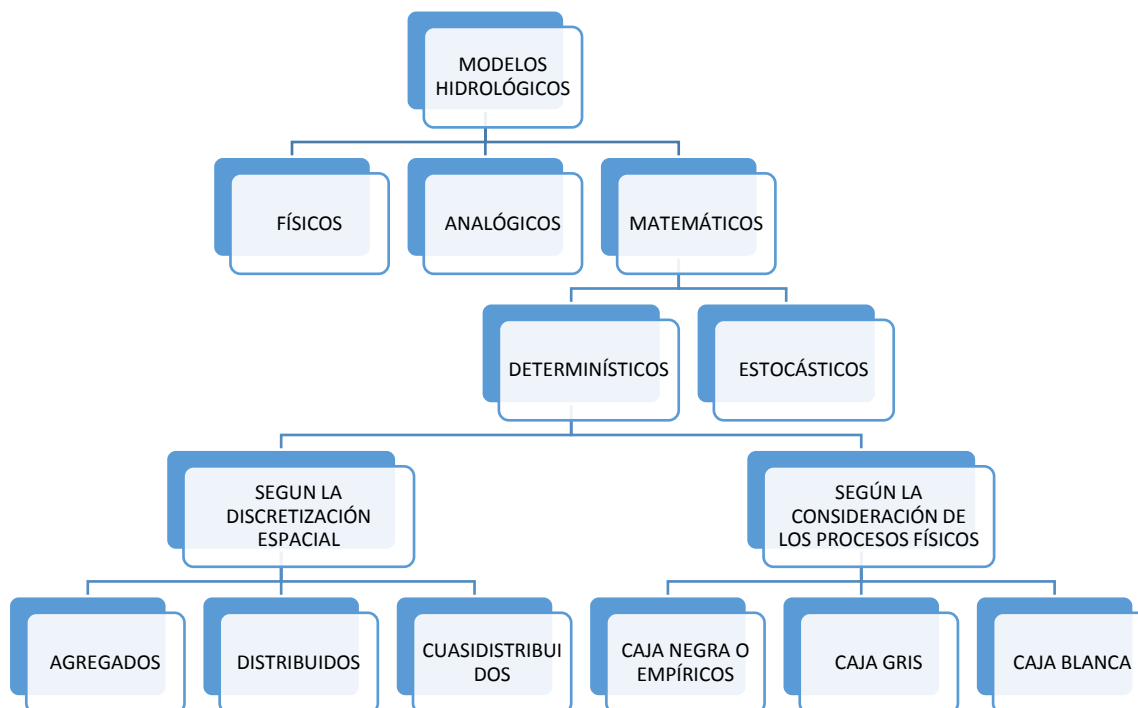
MODELOS HIDROLÓGICOS

FÍSICOS

ANALÓGICOS

MATEMÁTICOS

DETERMINÍSTICOS

ESTOCÁSTICOS

SEGUN LA DISCRETIZACIÓN ESPACIAL

SEGÚN LA CONSIDERACIÓN DE LOS PROCESOS FÍSICOS

AGREGADOS

DISTRIBUIDOS

CUASIDISTRIBUI DOS

CAJA NEGRA O EMPÍRICOS

CAJA GRIS

CAJA BLANCA